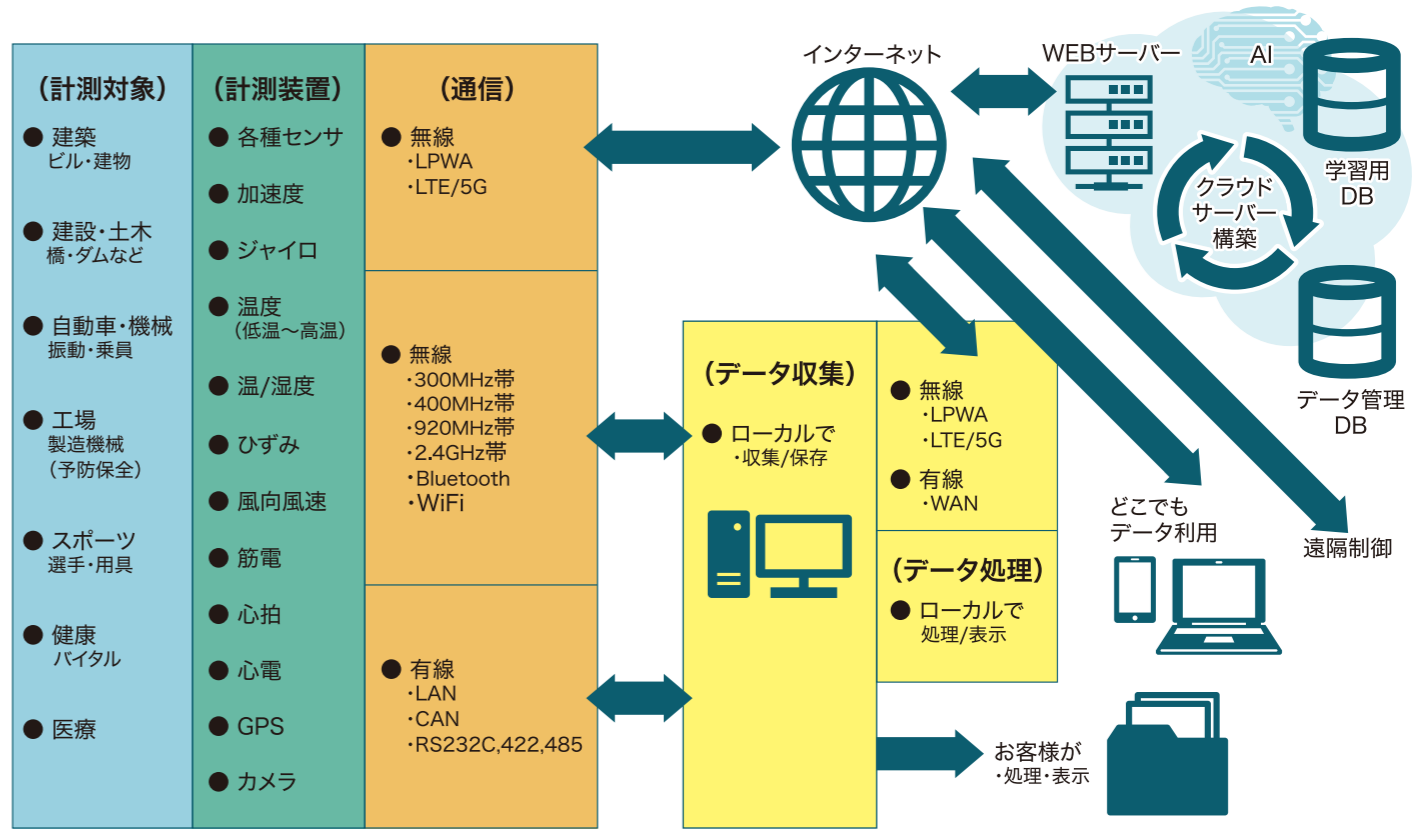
(計測対象)
● 建築
ビル・建物
● 建設・土木
橋・ダムなど
● 自動車・機械
振動・乗員
● 工場
製造機械
(予防保全)
● スポーツ
選手・用具
● 健康
バイタル
● 医療

(計測装置)
● 各種センサ
● 加速度
● ジャイロ
● 温度
(低温～高温)
● 温/湿度
● ひずみ
● 風向風速
● 筋電
● 心拍
● 心電
● GPS
● カメラ

(通信)
● 無線
・LPWA
・LTE/5G

● 無線
・300MHz帯
・400MHz帯
・920MHz帯
・2.4GHz帯
・Bluetooth
・WiFi

● 有線
・LAN
・CAN
・RS232C,422,485

インターネット
WEBサーバー
AI
学習用
DB
クラウド
サーバー
構築
データ管理
DB

(データ収集)
● ローカルで
・収集/保存

● 無線
・LPWA
・LTE/5G
● 有線
・WAN

(データ処理)
● ローカルで
処理/表示

どこでも
データ利用
遠隔制御
お客様が
・処理・表示